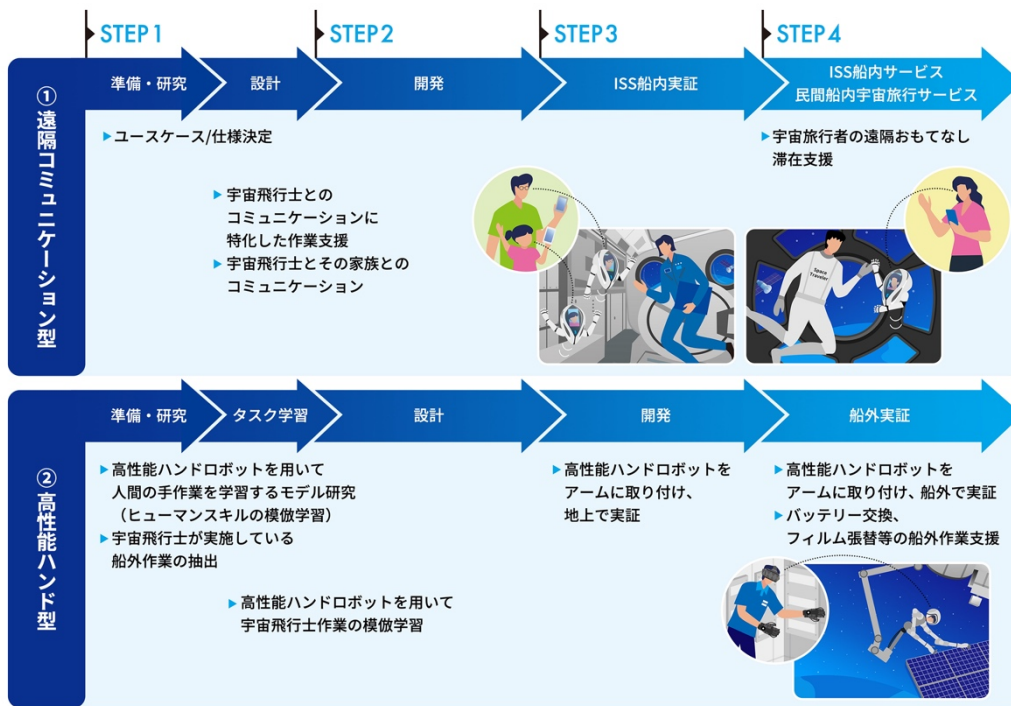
STEP 1 STEP 2 STEP 3 STEP 4

① 遠隔コミュニケーション型

準備・研究 設計 開発 ISS船内実証 ISS船内サービス 民間船内宇宙旅行サービス

▶ユースケース/仕様決定

▶宇宙飛行士とのコミュニケーションに特化した作業支援

▶宇宙飛行士とその家族とのコミュニケーション

▶宇宙旅行者の遠隔おもてなし滞在支援

Space Traveler

② 高性能ハンド型

準備・研究 タスク学習 設計 開発 船外実証

▶高性能ハンドロボットを用いて人間の手作業を学習するモデル研究（ヒューマンスキルの模倣学習）

▶宇宙飛行士が実施している船外作業の抽出

▶高性能ハンドロボットを用いて宇宙飛行士作業の模倣学習

▶高性能ハンドロボットをアームに取り付け、地上で実証

▶高性能ハンドロボットをアームに取り付け、船外で実証

▶バッテリー交換、フィルム張替等の船外作業支援